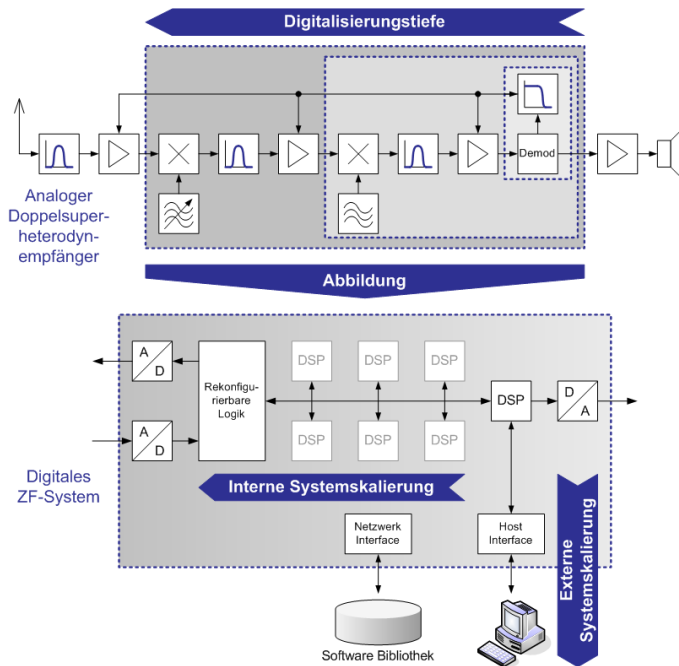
Digitalisierungstiefe

Demod

Analoger Doppelsuperheterodynempfänger

Abbildung

A
D

A
D

Rekonfigurierbare Logik

DSP DSP DSP

DSP DSP DSP

DSP

D
A

Digitales ZF-System

Interne Systemskalierung

Netzwerk Interface

Host Interface

Externe Systemskalierung

Software Bibliothek